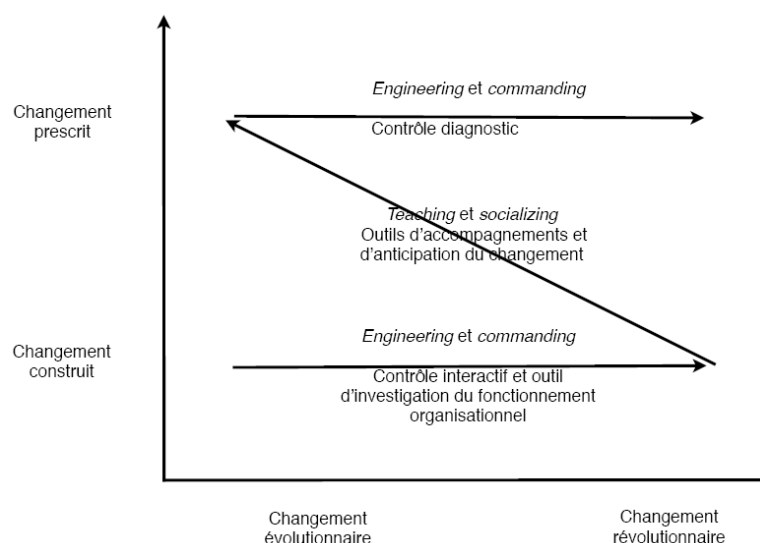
Changement prescrit

Engineering et commanding

Contrôle diagnostic

Teaching et socializing
Outils d'accompagnements et d'anticipation du changement

Changement construit

Engineering et commanding

Contrôle interactif et outil d'investigation du fonctionnement organisationnel

Changement évolutionnaire

Changement révolutionnaire